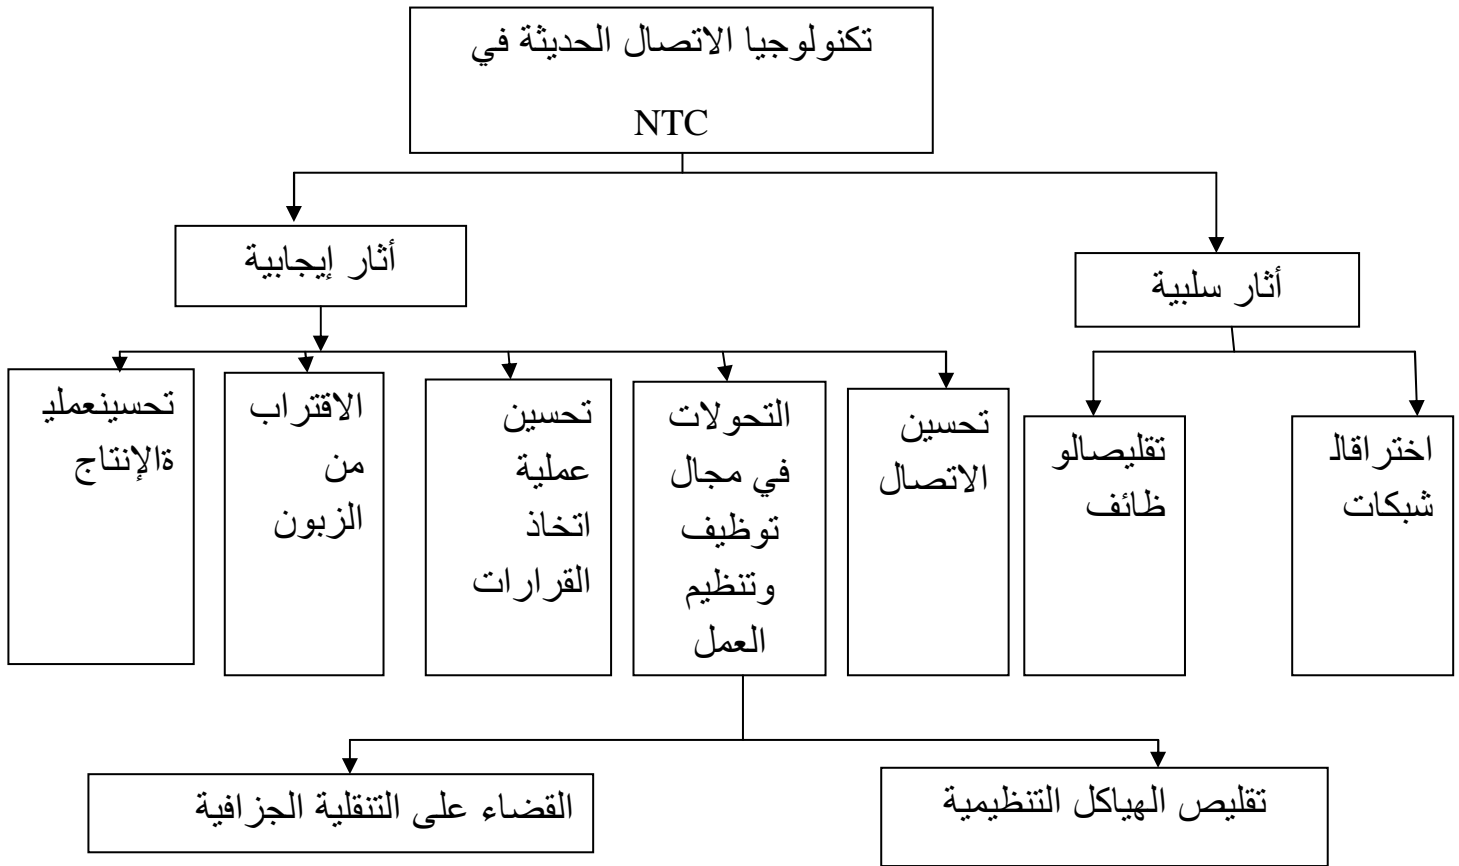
تكنولوجيا الاتصال الحديثة في

NTC

أثار إيجابية

أثار سلبية

تحسين الاتصال

التحولات في مجال توظيف وتنظيم العمل

تحسين عملية اتخاذ القرارات

الاقتراب من الزبون

تحسينعمليةالإنتاج

اختراقالشبكات

تقليصالوظائف

تقليص الهياكل التنظيمية

القضاء على التنقلية الجزافية